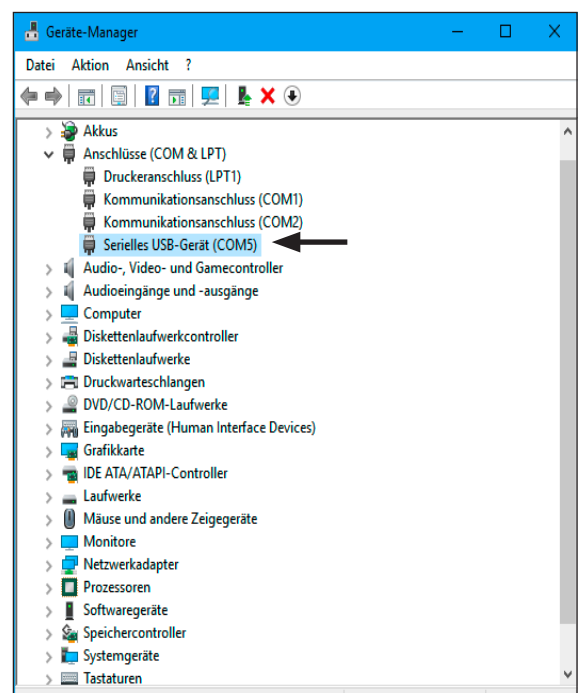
Geräte-Manager

Datei Aktion Ansicht ?

Akkus
Anschlüsse (COM & LPT)
Druckeranschluss (LPT1)
Kommunikationsanschluss (COM1)
Kommunikationsanschluss (COM2)
Serielles USB-Gerät (COM5)
Audio-, Video- und Gamecontroller
Audioeingänge und -ausgänge
Computer
Diskettenlaufwerkcontroller
Diskettenlaufwerke
Druckwarteschlangen
DVD/CD-ROM-Laufwerke
Eingabegeräte (Human Interface Devices)
Grafikkarte
IDE ATA/ATAPI-Controller
Laufwerke
Mäuse und andere Zeigegeräte
Monitore
Netzwerkadapter
Prozessoren
Softwaregeräte
Speichercontroller
Systemgeräte
Tastaturen